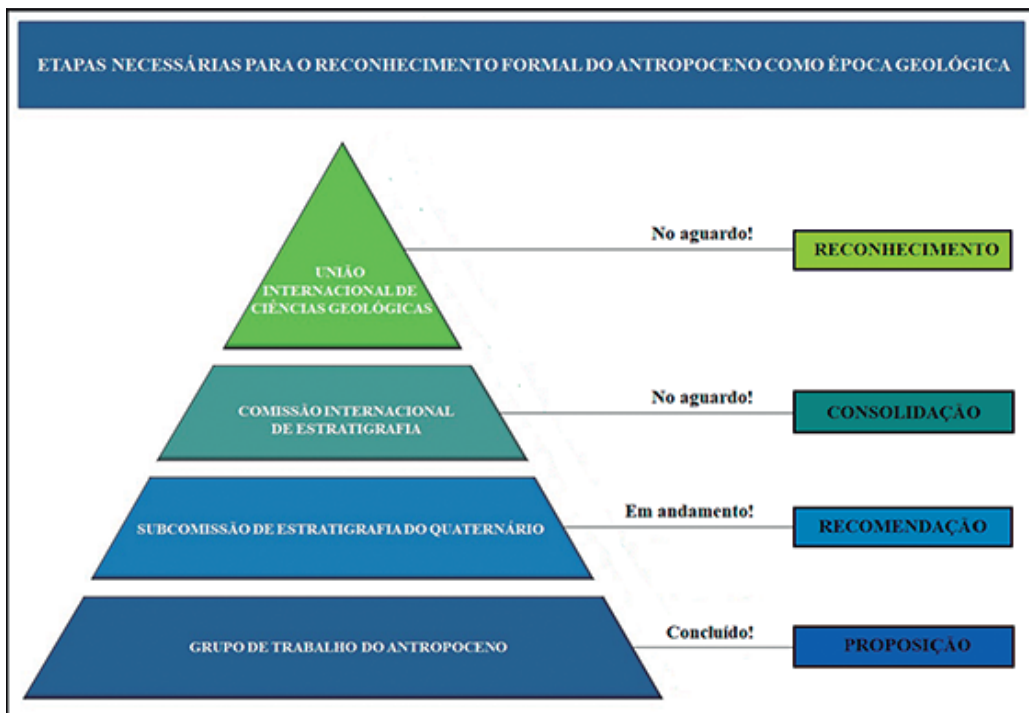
ETAPAS NECESSÁRIAS PARA O RECONHECIMENTO FORMAL DO ANTROPOCENO COMO ÉPOCA GEOLÓGICA

UNIÃO INTERNACIONAL DE CIÊNCIAS GEOLÓGICAS

No aguardo!

RECONHECIMENTO

COMISSÃO INTERNACIONAL DE ESTRATIGRAFIA

No aguardo!

CONSOLIDAÇÃO

SUBCOMISSÃO DE ESTRATIGRAFIA DO QUATERNÁRIO

Em andamento!

RECOMENDAÇÃO

GRUPO DE TRABALHO DO ANTROPOCENO

Concluído!

PROPOSIÇÃO